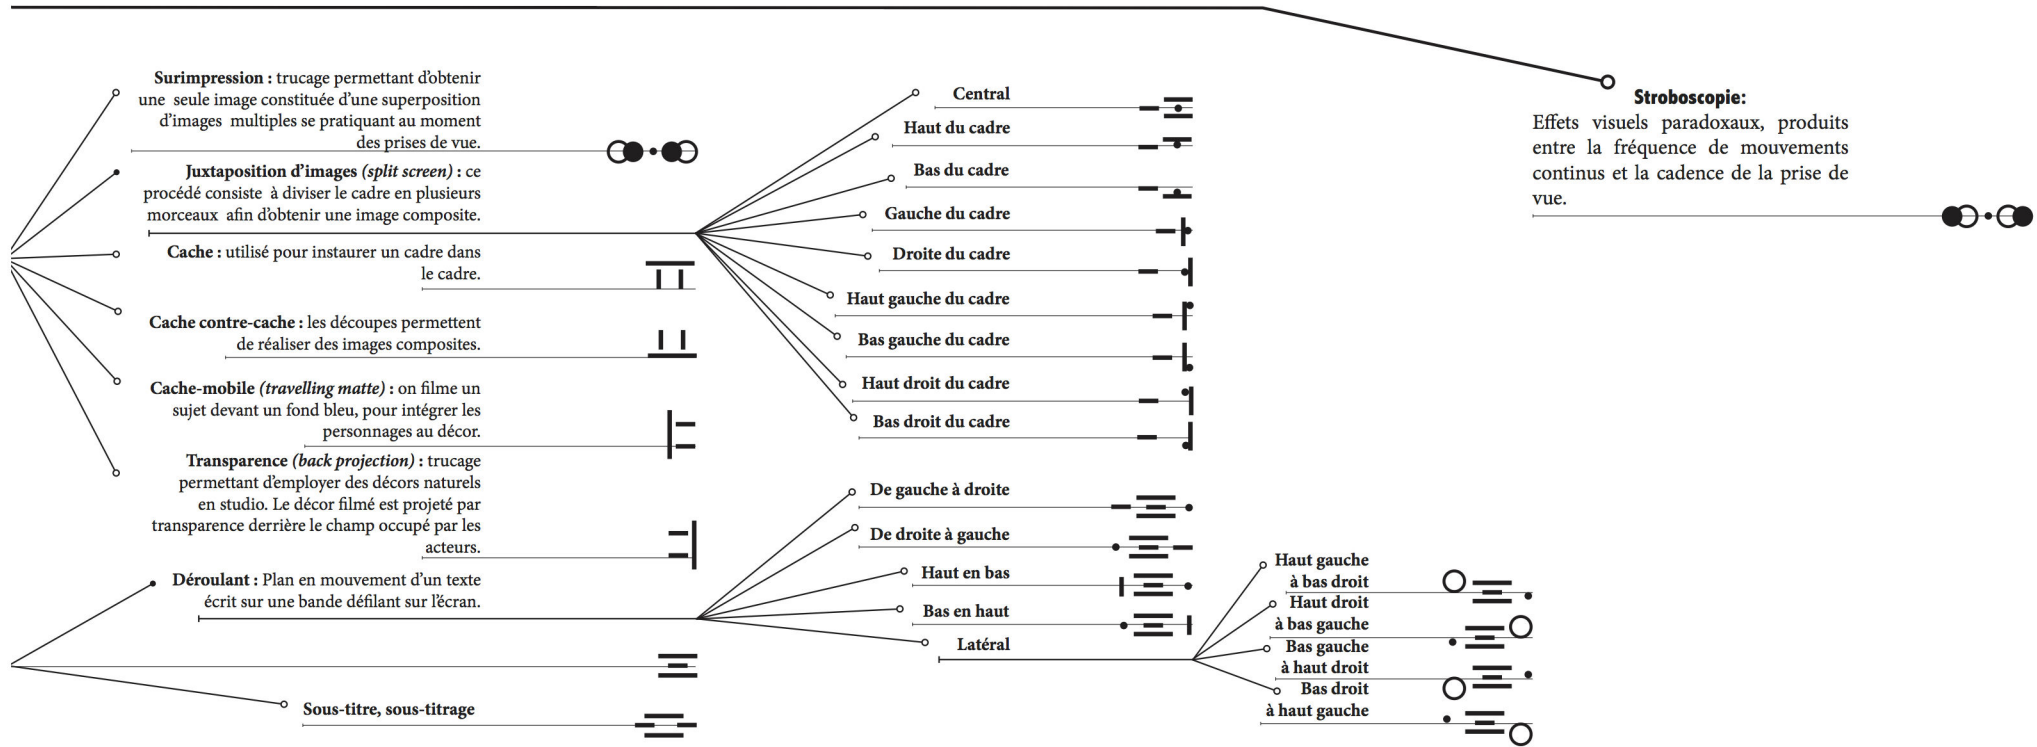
**Surimpression :** trucage permettant d'obtenir une seule image constituée d'une superposition d'images multiples se pratiquant au moment des prises de vue.

**Juxtaposition d'images *(split screen)* :** ce procédé consiste à diviser le cadre en plusieurs morceaux afin d'obtenir une image composite.

**Cache :** utilisé pour instaurer un cadre dans le cadre.

**Cache contre-cache :** les découpes permettent de réaliser des images composites.

**Cache-mobile *(travelling matte)* :** on filme un sujet devant un fond bleu, pour intégrer les personnages au décor.

**Transparence *(back projection)* :** trucage permettant d'employer des décors naturels en studio. Le décor filmé est projeté par transparence derrière le champ occupé par les acteurs.

**Déroulant :** Plan en mouvement d'un texte écrit sur une bande défilant sur l'écran.

**Sous-titre, sous-titrage**

**Central**
**Haut du cadre**
**Bas du cadre**
**Gauche du cadre**
**Droite du cadre**
**Haut gauche du cadre**
**Bas gauche du cadre**
**Haut droit du cadre**
**Bas droit du cadre**

**De gauche à droite**
**De droite à gauche**
**Haut en bas**
**Bas en haut**
**Latéral**

**Haut gauche à bas droit**
**Haut droit à bas gauche**
**Bas gauche à haut droit**
**Bas droit à haut gauche**

**Stroboscopie:**
Effets visuels paradoxaux, produits entre la fréquence de mouvements continus et la cadence de la prise de vue.